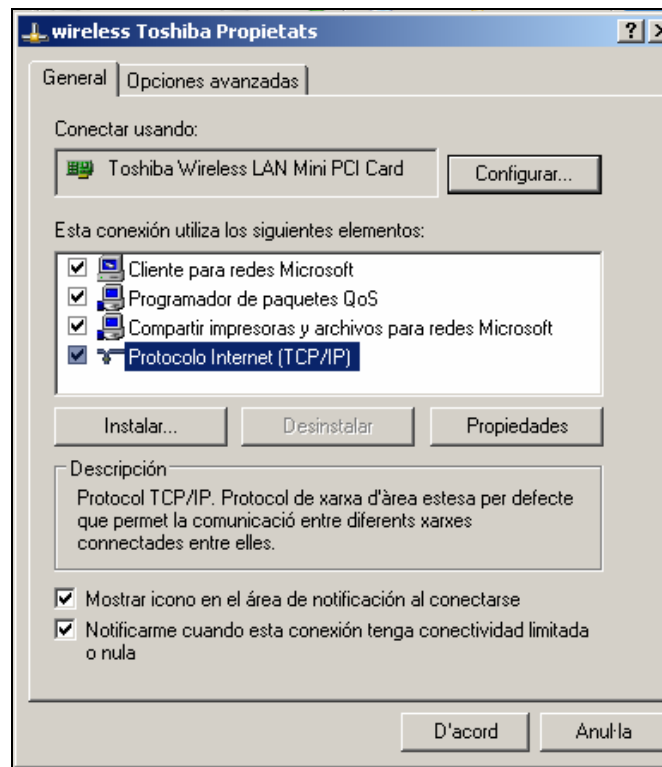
wireless Toshiba Propietats

General | Opciones avanzadas

Conectar usando:

Toshiba Wireless LAN Mini PCI Card

Configurar...

Esta conexión utiliza los siguientes elementos:

Cliente para redes Microsoft
Programador de paquetes QoS
Compartir impresoras y archivos para redes Microsoft
Protocolo Internet (TCP/IP)

Instalar...
Desinstalar
Propiedades

Descripción

Protocol TCP/IP. Protocol de xarxa d'àrea estesa per defecte que permet la comunicació entre diferents xarxes connectades entre elles.

Mostrar icono en el área de notificación al conectarse

Notificarme cuando esta conexión tenga conectividad limitada o nula

D'acord
Anul·la